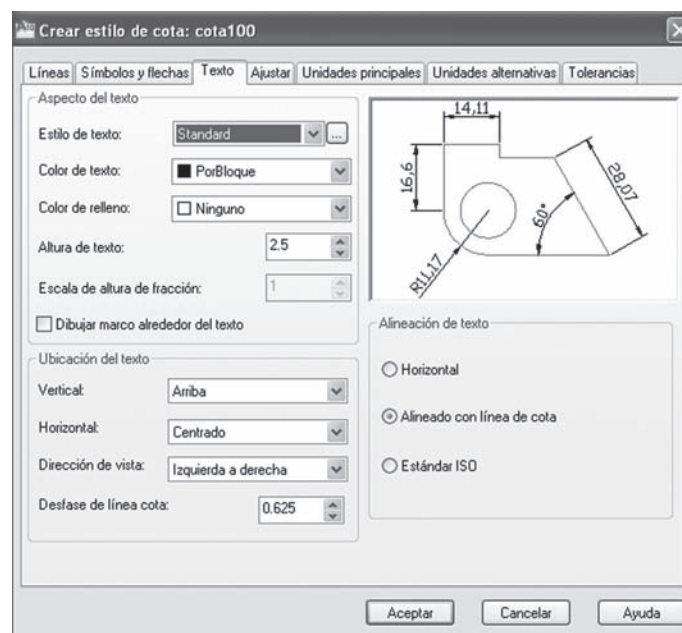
Crear estilo de cota: cota100

Líneas | Símbolos y flechas | Texto | Ajustar | Unidades principales | Unidades alternativas | Tolerancias

Aspecto del texto
Estilo de texto: Standard ...
Color de texto: PorBloque
Color de relleno: Ninguno
Altura de texto: 2.5
Escala de altura de fracción: 1
Dibujar marco alrededor del texto

14,11
16,6
28,07
60°
R11,17

Ubicación del texto
Vertical: Arriba
Horizontal: Centrado
Dirección de vista: Izquierda a derecha
Desfase de línea cota: 0.625

Alineación de texto
Horizontal
Alineado con línea de cota
Estándar ISO

Aceptar | Cancelar | Ayuda